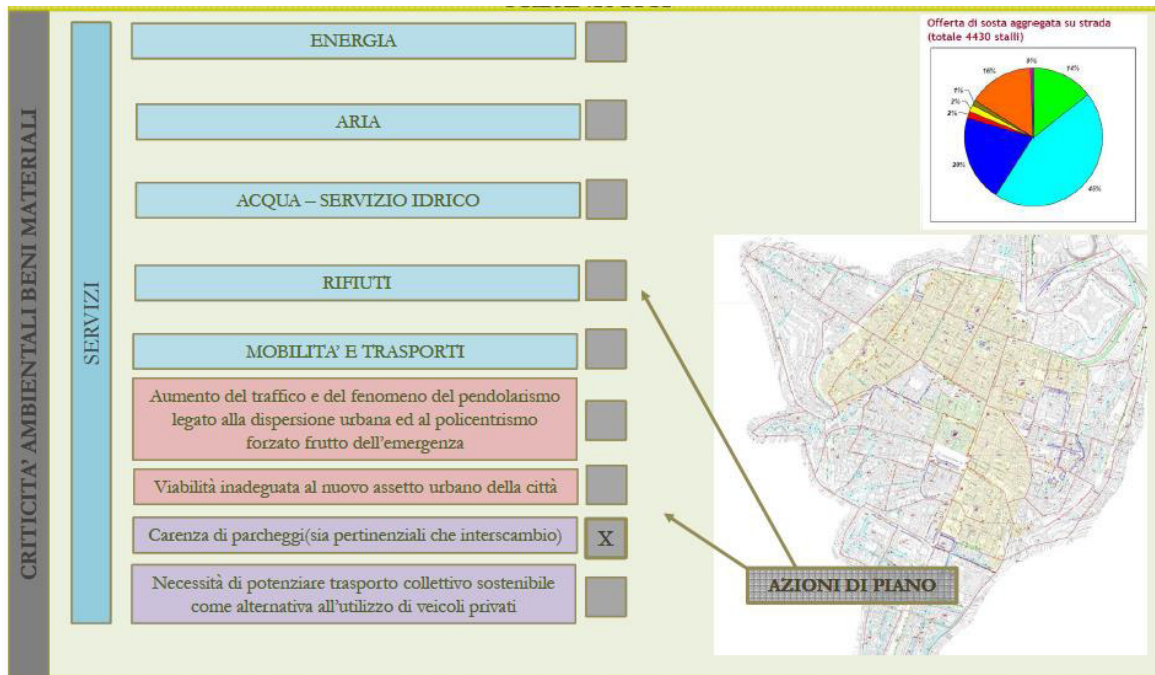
CRITICITA' AMBIENTALI BENI MATERIALI

SERVIZI

ENERGIA

ARIA

ACQUA – SERVIZIO IDRICO

RIFIUTI

MOBILITA' E TRASPORTI

Aumento del traffico e del fenomeno del pendolarismo legato alla dispersione urbana ed al policentrismo forzato frutto dell'emergenza

Viabilità inadeguata al nuovo assetto urbano della città

Carenza di parcheggi(sia pertinenziali che interscambio) X

Necessità di potenziare trasporto collettivo sostenibile come alternativa all'utilizzo di veicoli privati

Offerta di sosta aggregata su strada (totale 4430 stalli)

0% 14% 16% 1% 2% 2% 20% 45%

AZIONI DI PIANO